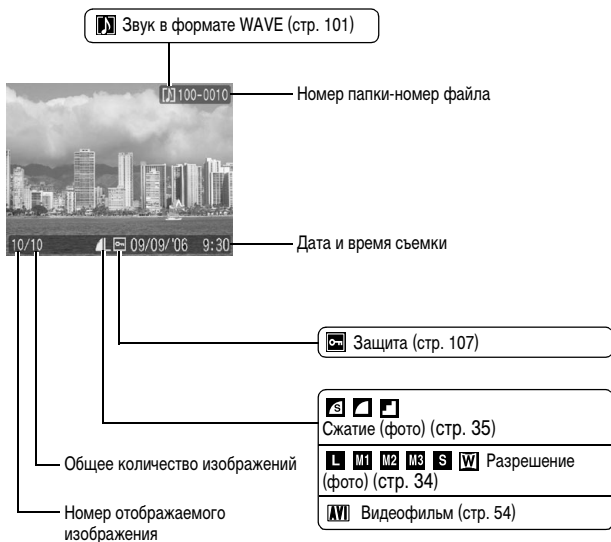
Звук в формате WAVE (стр. 101)

100-0010

Номер папки-номер файла

10/10 09/09/'06 9:30

Дата и время съемки

Защита (стр. 107)

Сжатие (фото) (стр. 35)

L M1 M2 M3 S W Разрешение (фото) (стр. 34)

AVI Видеофильм (стр. 54)

Общее количество изображений

Номер отображаемого изображения